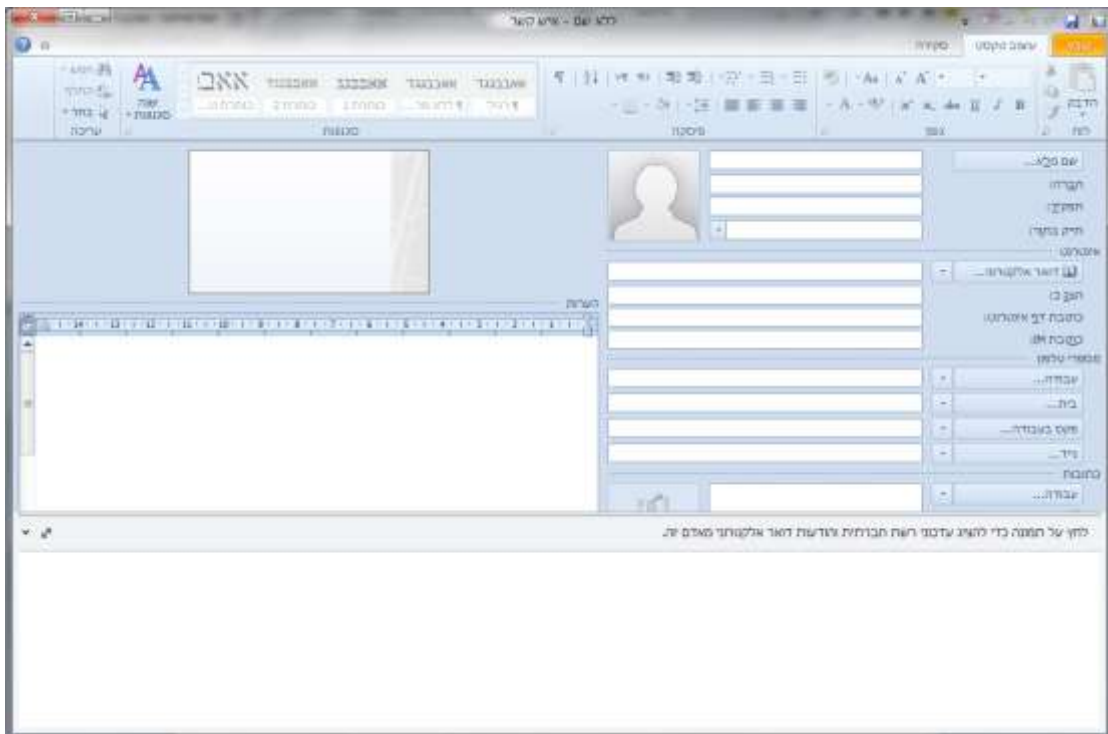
ללא שם - איש קשר

קובץ עיצוב הטקסט סקירה

הדבק
לוח
גופן
פיסקה
אאבבגגד אאבבגגד אאבבגגד אאבבגגד אאב
סגנונות
שנה סגנונות
עריכה

שם מלא...
חברה:
תפקיד:
תויק בתור:
אינטרנט
דואר אלקטרוני...
הצג בו:
כתובת דף אינטרנט:
כתובת IM:
מספרי טלפון
עבודה...
בית...
פקס בעבודה...
נייד...
כתובות
עבודה...

הערות

לחץ על תמונה כדי להציג עדכוני רשת חברתית והודעות דואר אלקטרוני מאדם זה.